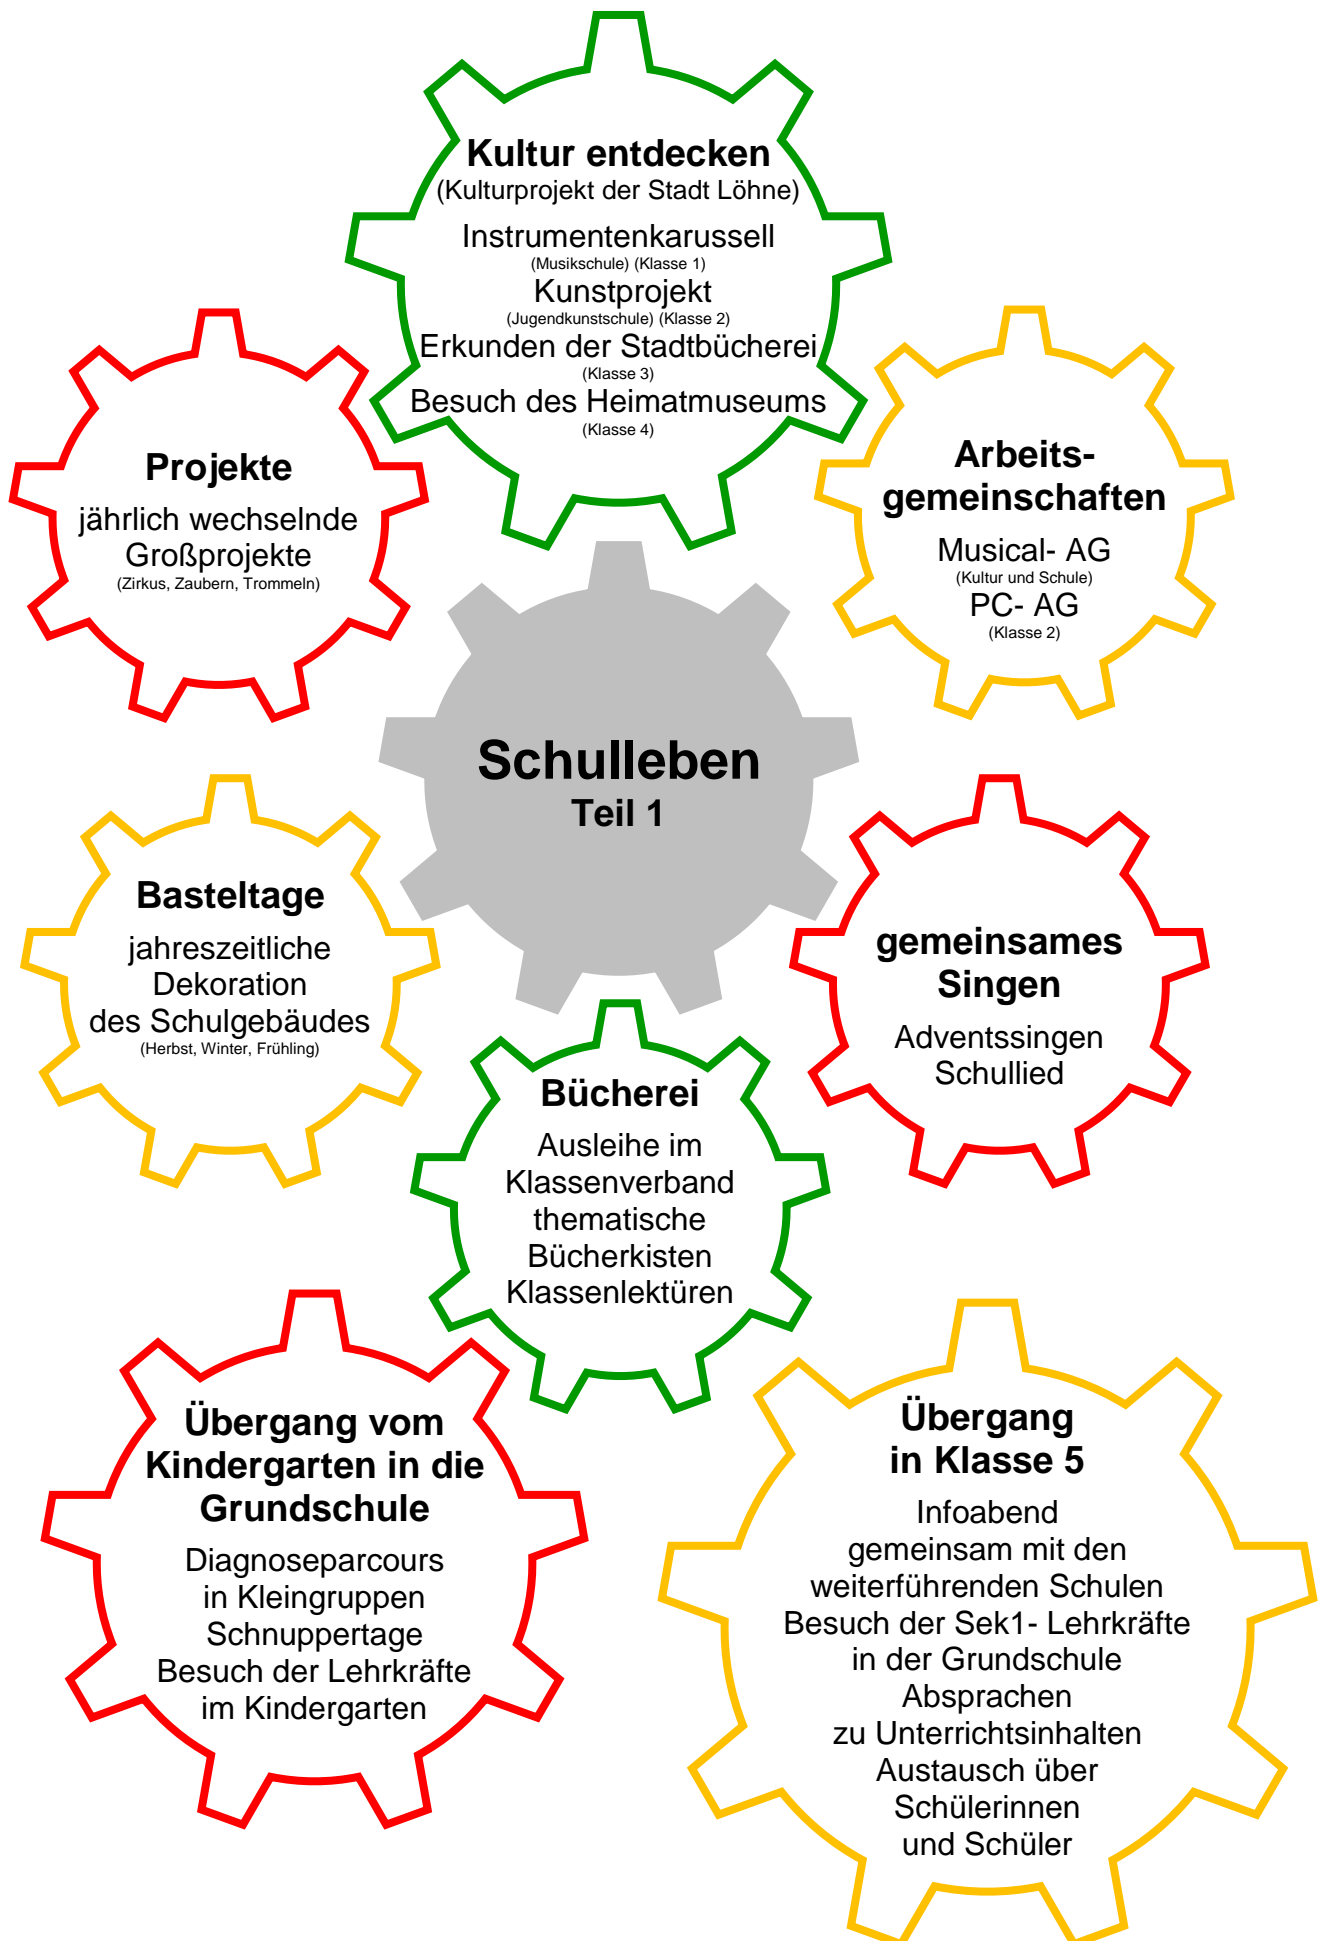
Kultur entdecken
(Kulturprojekt der Stadt Löhne)
Instrumentenkarussell
(Musikschule) (Klasse 1)
Kunstprojekt
(Jugendkunstschule) (Klasse 2)
Erkunden der Stadtbücherei
(Klasse 3)
Besuch des Heimatmuseums
(Klasse 4)

Projekte
jährlich wechselnde Großprojekte
(Zirkus, Zaubern, Trommeln)

Arbeitsgemeinschaften
Musical- AG
(Kultur und Schule)
PC- AG
(Klasse 2)

Schulleben
Teil 1

Basteltage
jahreszeitliche Dekoration des Schulgebäudes
(Herbst, Winter, Frühling)

gemeinsames Singen
Adventssingen
Schullied

Bücherei
Ausleihe im Klassenverband
thematische Bücherkisten
Klassenlektüren

Übergang vom Kindergarten in die Grundschule
Diagnoseparcours in Kleingruppen
Schnuppertage
Besuch der Lehrkräfte im Kindergarten

Übergang in Klasse 5
Infoabend gemeinsam mit den weiterführenden Schulen
Besuch der Sek1- Lehrkräfte in der Grundschule
Absprachen zu Unterrichtsinhalten
Austausch über Schülerinnen und Schüler